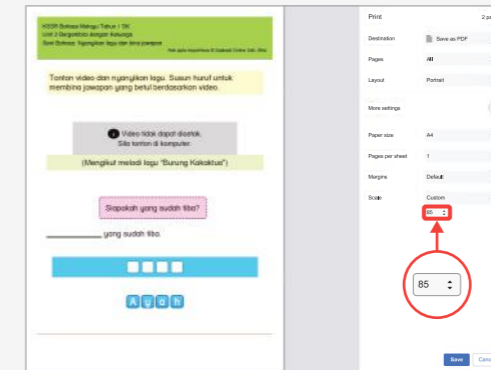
KSSR Bahasa Melayu Tahun 1 SK
Unit 3 Bergembira dengan Keluarga
Soal Bahasa: Nyanyikan lagu dan bina jawapan
Hak cipta terpelihara © Cikgu Online Sdn. Bhd.

Tonton video dan nyanyikan lagu. Susun huruf untuk membina jawapan yang betul berdasarkan video.

Video tidak dapat dicetak. Sila tonton di komputer.

(Mengikut melodi lagu "Burung Kakaktua")

Siapakah yang sudah tiba?

_______ yang sudah tiba.

A y a h

Print
2 pa

Destination
Save as PDF

Pages
All

Layout
Portrait

More settings

Paper size
A4

Pages per sheet
1

Margins
Default

Scale
Custom

85

85

Save
Canc